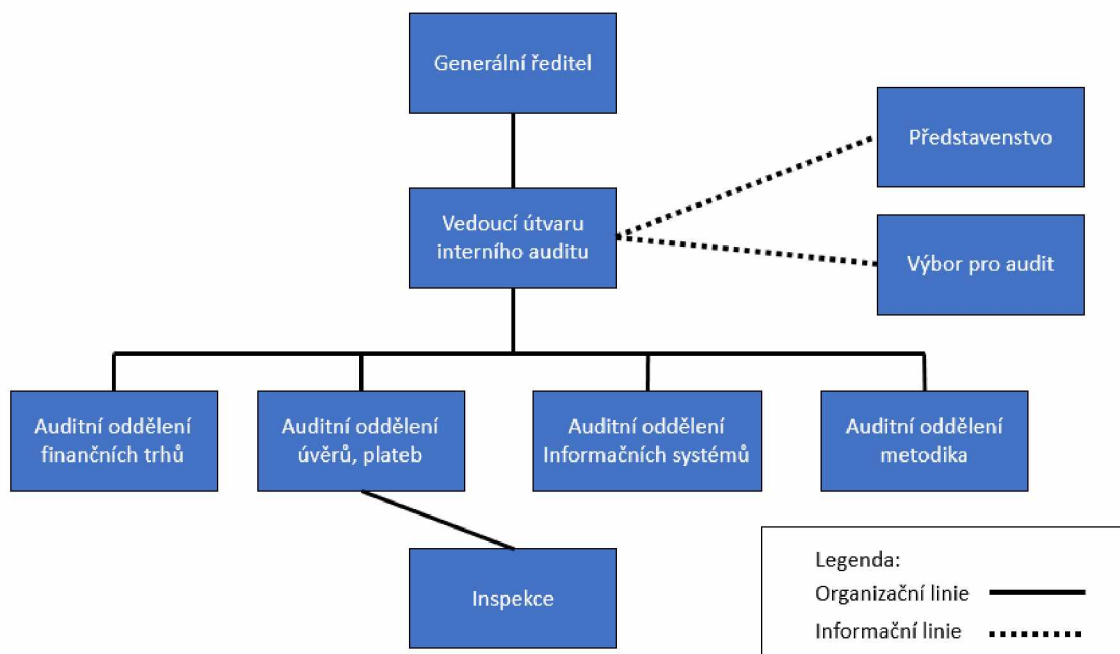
Generální ředitel

Představenstvo

Vedoucí útvaru interního auditu

Výbor pro audit

Auditní oddělení finančních trhů

Auditní oddělení úvěrů, plateb

Auditní oddělení Informačních systémů

Auditní oddělení metodika

Inspekce

Legenda:
Organizační linie
Informační linie